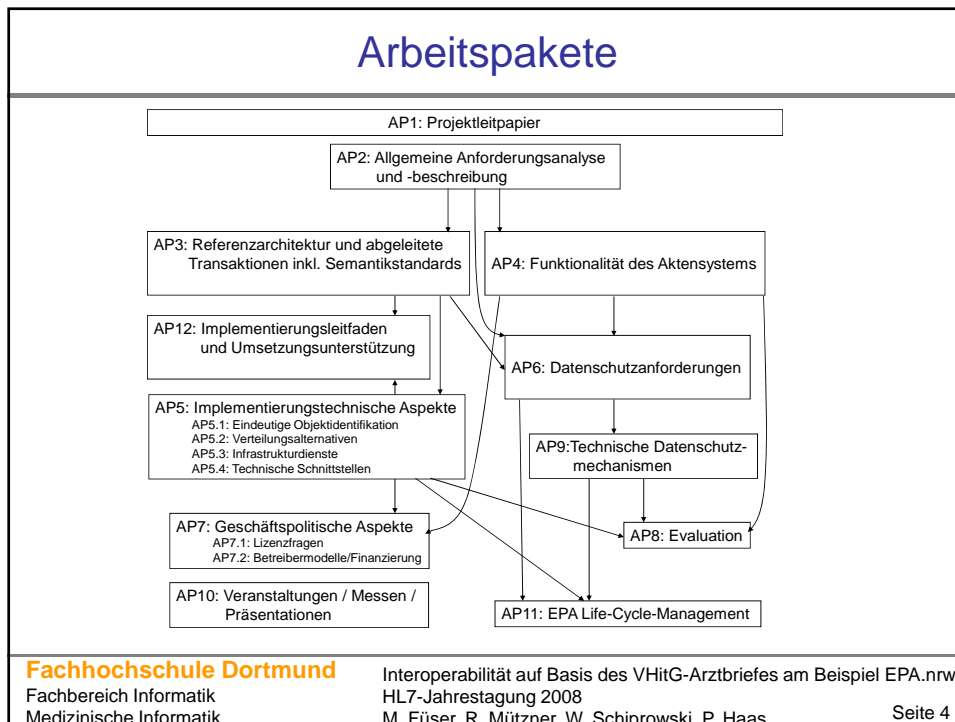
Arbeitspakete

AP1: Projektleitpapier

AP2: Allgemeine Anforderungsanalyse und -beschreibung

AP3: Referenzarchitektur und abgeleitete Transaktionen inkl. Semantikstandards

AP4: Funktionalität des Aktensystems

AP12: Implementierungsleitfaden und Umsetzungsunterstützung

AP6: Datenschutzanforderungen

AP5: Implementierungstechnische Aspekte
AP5.1: Eindeutige Objektidentifikation
AP5.2: Verteilungsalternativen
AP5.3: Infrastrukturdienste
AP5.4: Technische Schnittstellen

AP9:Technische Datenschutzmechanismen

AP7: Geschäftspolitische Aspekte
AP7.1: Lizenzfragen
AP7.2: Betreibermodelle/Finanzierung

AP8: Evaluation

AP10: Veranstaltungen / Messen / Präsentationen

AP11: EPA Life-Cycle-Management

Fachhochschule Dortmund
Fachbereich Informatik
Medizinische Informatik

Interoperabilität auf Basis des VHitG-Arztbriefes am Beispiel EPA.nrw
HL7-Jahrestagung 2008
M. Füser, R. Mützner, W. Schiprowski, P. Haas

Seite 4